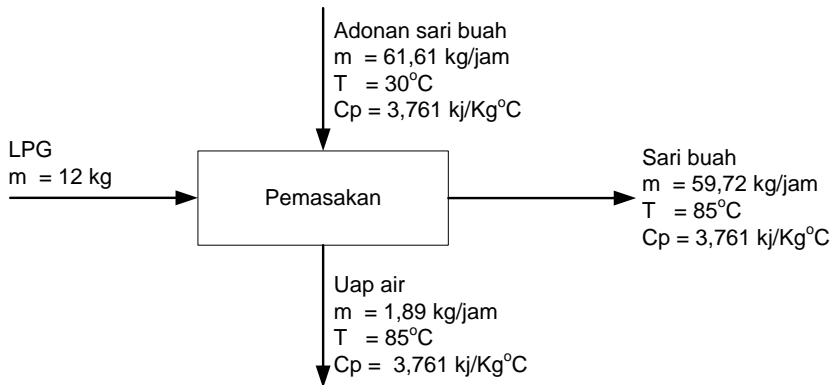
Adonan sari buah
m = 61,61 kg/jam
T = 30$^{o}$C
Cp = 3,761 kj/Kg$^{o}$C

LPG
m = 12 kg

Pemasakan

Sari buah
m = 59,72 kg/jam
T = 85$^{o}$C
Cp = 3,761 kj/Kg$^{o}$C

Uap air
m = 1,89 kg/jam
T = 85$^{o}$C
Cp = 3,761 kj/Kg$^{o}$C